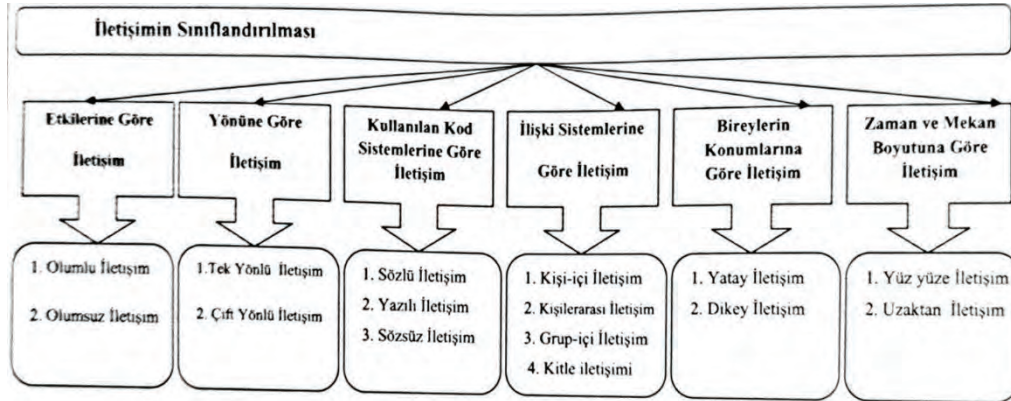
İletişimin Sınıflandırılması

Etkilerine Göre İletişim

1. Olumlu İletişim
2. Olumsuz İletişim

Yönüne Göre İletişim

1.Tek Yönlü İletişim
2. Çift Yönlü İletişim

Kullanılan Kod Sistemlerine Göre İletişim

1. Sözlü İletişim
2. Yazılı İletişim
3. Sözsüz İletişim

İlişki Sistemlerine Göre İletişim

1. Kişi-içi İletişim
2. Kişilerarası İletişim
3. Grup-içi İletişim
4. Kitle iletişimi

Bireylerin Konumlarına Göre İletişim

1. Yatay İletişim
2. Dikey İletişim

Zaman ve Mekan Boyutuna Göre İletişim

1. Yüz yüze İletişim
2. Uzaktan İletişim